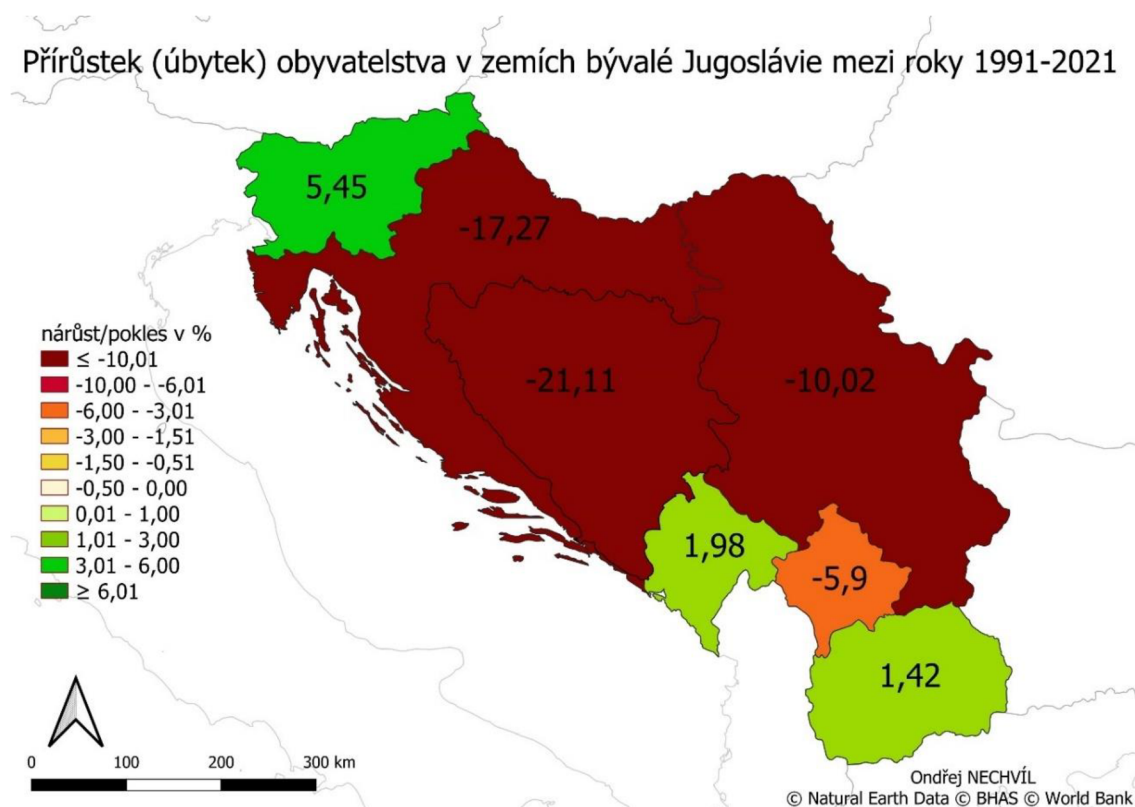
Přírůstek (úbytek) obyvatelstva v zemích bývalé Jugoslávie mezi roky 1991-2021

5,45
-17,27
-21,11
-10,02
1,98
-5,9
1,42

nárůst/pokles v %
≤ -10,01
-10,00 - -6,01
-6,00 - -3,01
-3,00 - -1,51
-1,50 - -0,51
-0,50 - 0,00
0,01 - 1,00
1,01 - 3,00
3,01 - 6,00
≥ 6,01

0 100 200 300 km

Ondřej NECHVÍL
© Natural Earth Data © BHAS © World Bank